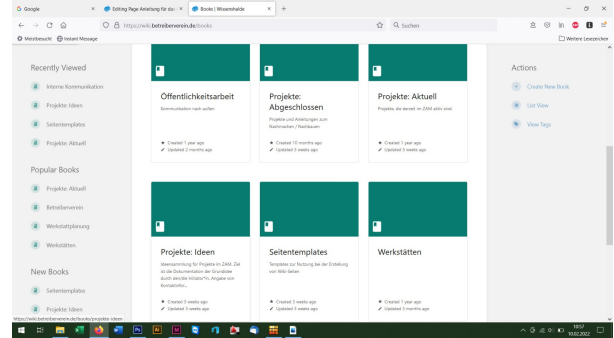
G Google | Editing Page Anleitung für das | Books | Wissenshalde | +

https://wiki.betreiberverein.de/books

Suchen

Meistbesucht | Instant Message | Weitere Lesezeichen

Recently Viewed

Interne Kommunikation

Projekte: Ideen

Seitentemplates

Projekte: Aktuell

Popular Books

Projekte: Aktuell

Betreiberverein

Werkstattplanung

Werkstätten

New Books

Seitentemplates

Projekte: Ideen

Öffentlichkeitsarbeit

Kommunikation nach außen

Created 1 year ago

Updated 2 months ago

Projekte: Abgeschlossen

Projekte und Anleitungen zum Nachmachen / Nachbauen

Created 10 months ago

Updated 3 weeks ago

Projekte: Aktuell

Projekte, die derzeit im ZAM aktiv sind.

Created 1 year ago

Updated 3 weeks ago

Projekte: Ideen

Ideensammlung für Projekte im ZAM. Ziel ist die Dokumentation der Grundidee durch den/die Initiator*in. Angabe von Kontaktinfor...

Created 3 weeks ago

Updated 3 weeks ago

Seitentemplates

Templates zur Nutzung bei der Erstellung von Wiki-Seiten

Created 3 weeks ago

Updated 3 weeks ago

Werkstätten

Created 1 year ago

Updated 3 weeks ago

Actions

Create New Book

List View

View Tags

https://wiki.betreiberverein.de/books/projekte-ideen

10:57
10.02.2022